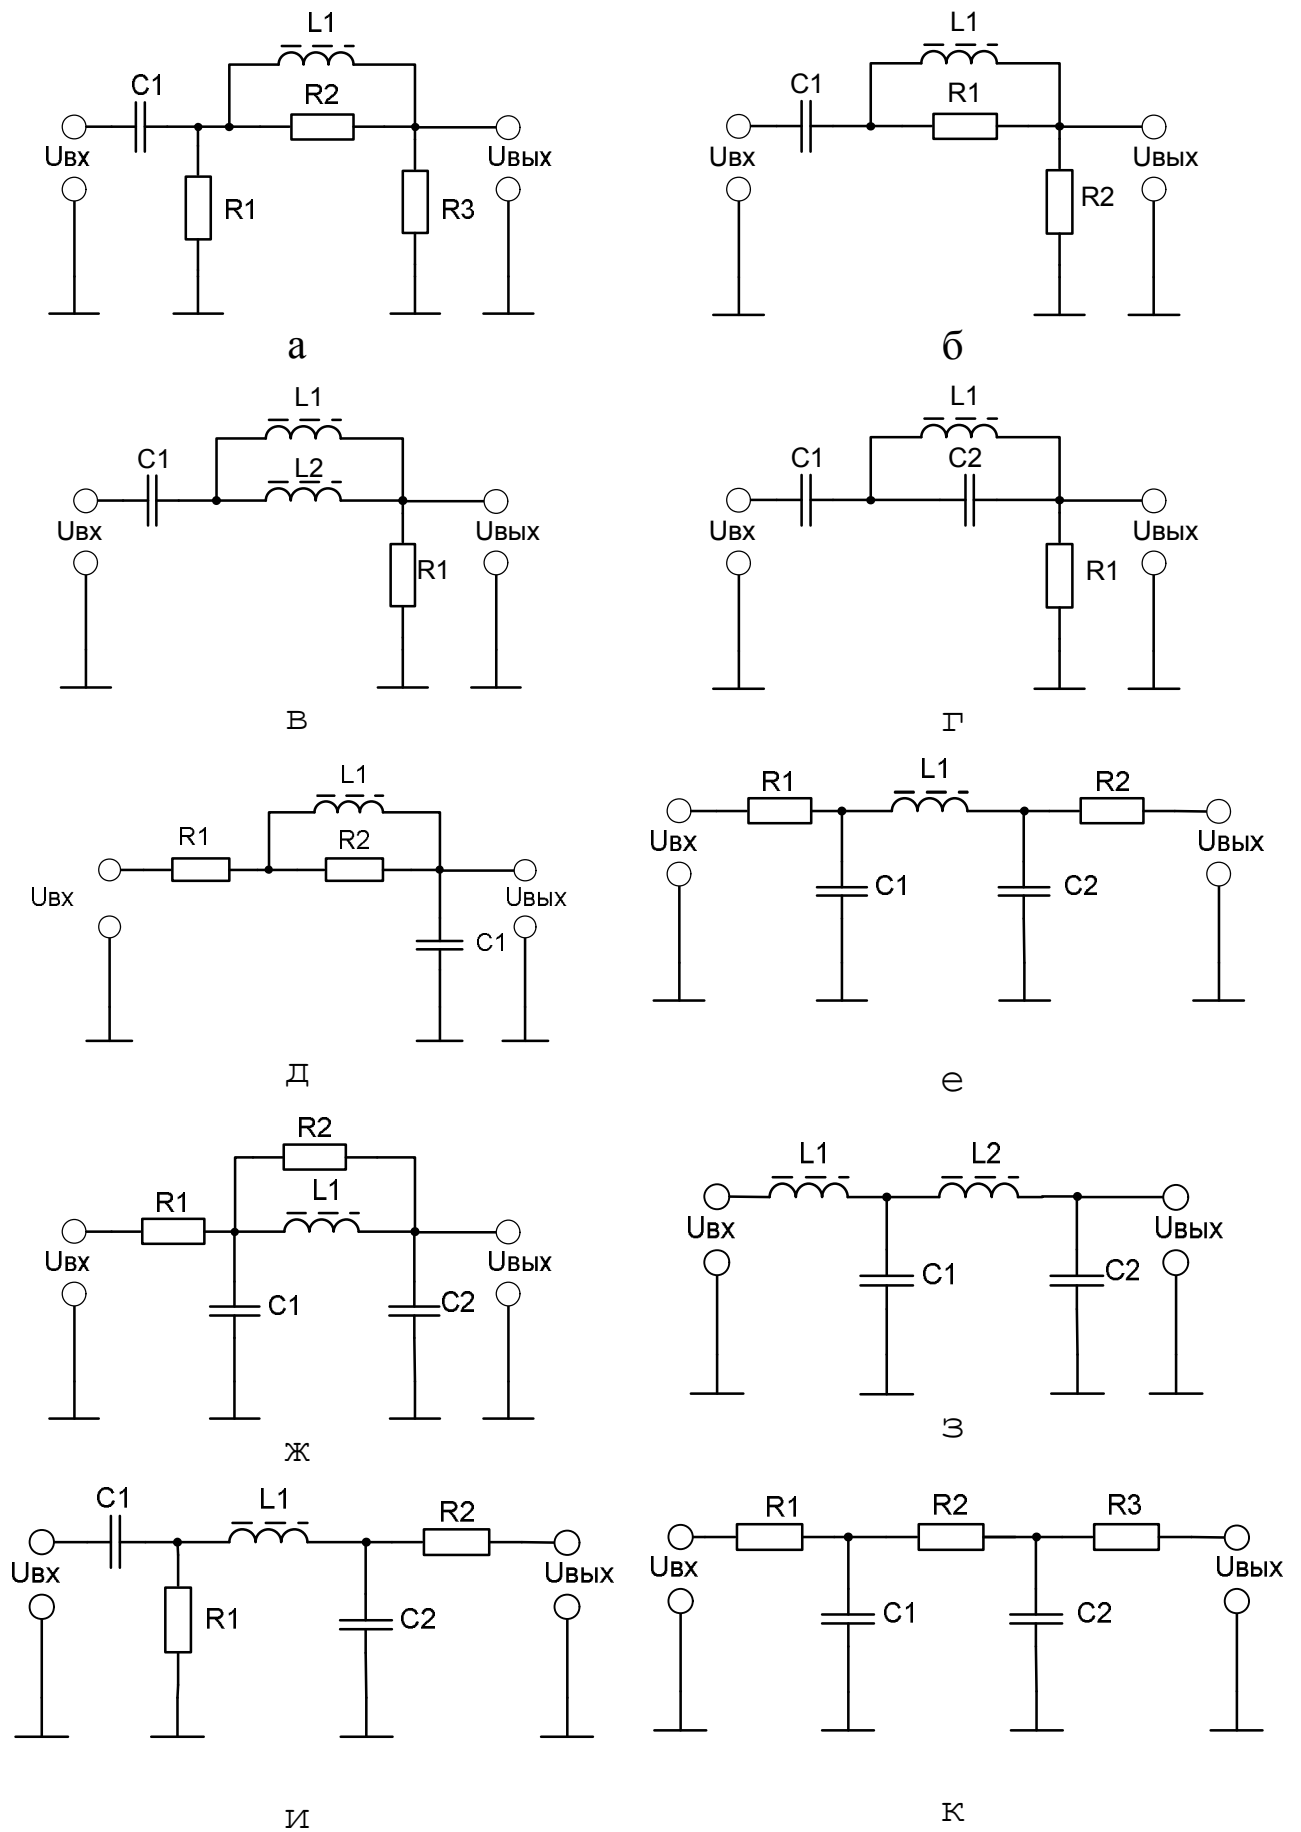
L1
C1
R2
Uвх
Uвых
R1
R3
а

L1
C1
R1
Uвх
Uвых
R2
б

L1
C1
L2
Uвх
Uвых
R1
в

L1
C1
C2
Uвх
Uвых
R1
г

L1
R1
R2
Uвх
Uвых
C1
д

R1
L1
R2
Uвх
Uвых
C1
C2
е

R2
R1
L1
Uвх
Uвых
C1
C2
ж

L1
L2
Uвх
Uвых
C1
C2
з

C1
L1
R2
Uвх
Uвых
R1
C2
и

R1
R2
R3
Uвх
Uвых
C1
C2
к